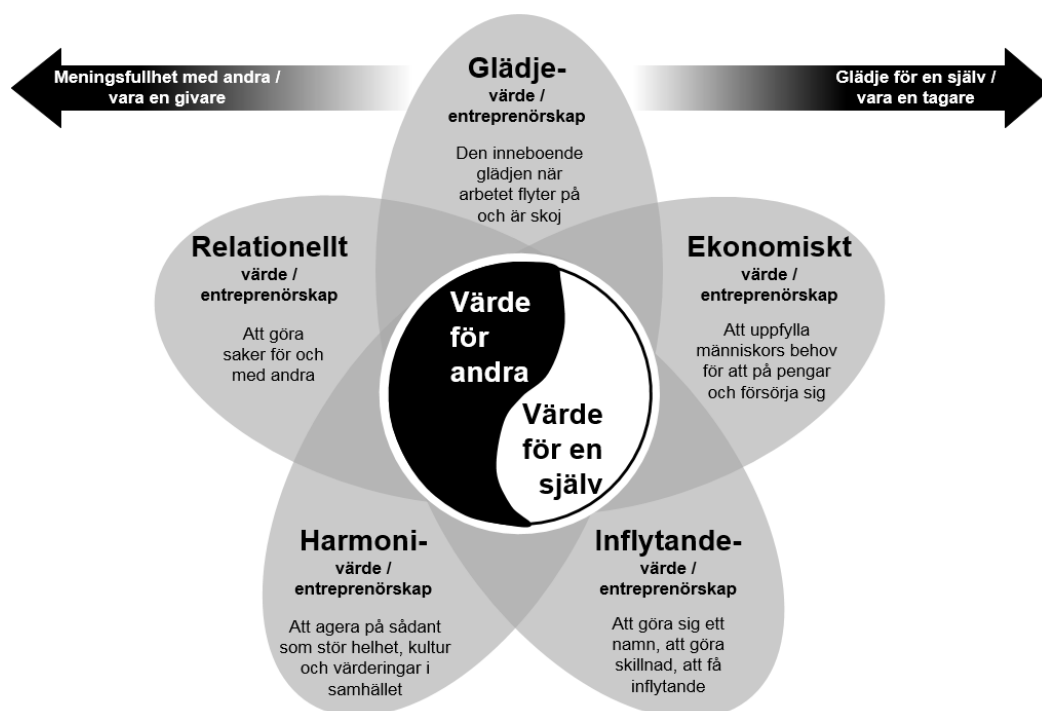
Meningsfullhet med andra / vara en givare

Glädje-
värde / entreprenörskap
Den inneboende glädjen när arbetet flyter på och är skoj

Glädje för en själv / vara en tagare

Relationellt
värde / entreprenörskap
Att göra saker för och med andra

Ekonomiskt
värde / entreprenörskap
Att uppfylla människors behov för att på pengar och försörja sig

Värde för andra

Värde för en själv

Harmoni-
värde / entreprenörskap
Att agera på sådant som stör helhet, kultur och värderingar i samhället

Inflytande-
värde / entreprenörskap
Att göra sig ett namn, att göra skillnad, att få inflytande